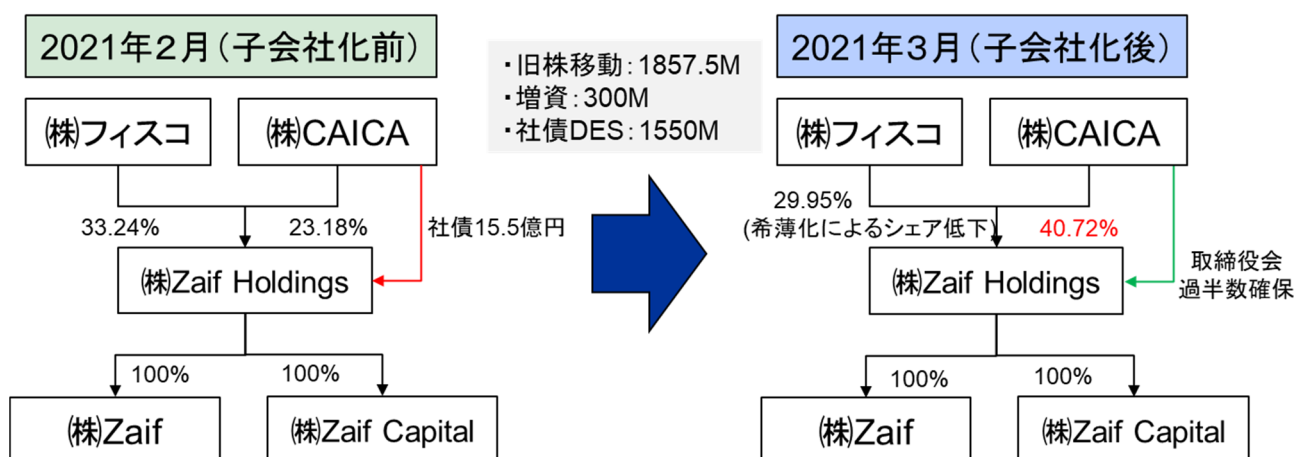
2021年2月（子会社化前）

㈱フィスコ

㈱CAICA

33.24%

23.18%

社債15.5億円

㈱Zaif Holdings

100%

100%

㈱Zaif

㈱Zaif Capital

・旧株移動：1857.5M
・増資：300M
・社債DES：1550M

2021年3月（子会社化後）

㈱フィスコ

㈱CAICA

29.95%
(希薄化によるシェア低下)

40.72%

取締役会
過半数確保

㈱Zaif Holdings

100%

100%

㈱Zaif

㈱Zaif Capital